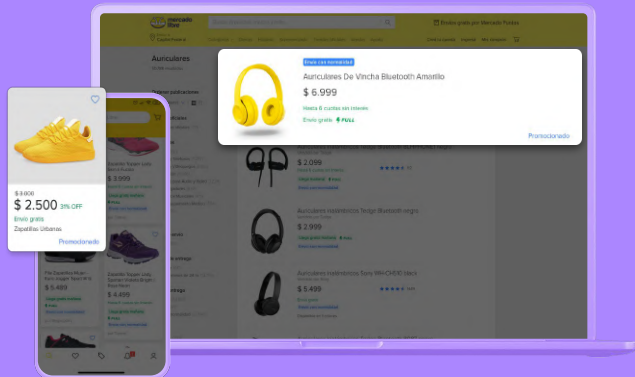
Envío con normalidad
Auriculares De Vincha Bluetooth Amarillo
$ 6.999
Hasta 6 cuotas sin interés
Envío gratis ⚡Full
Promocionado

$ 3.000
$ 2.500 (?)% OFF
Envío gratis
Zapatillas Urbanas
Promocionado

mercado libre
Envío gratis por Mercado Puntos
Auriculares
$ 2.099
$ 2.999
Auriculares inalámbricos Sony WH-CH510 black
$ 5.499
$ 3.999
$ 4.499
$ 5.499
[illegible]